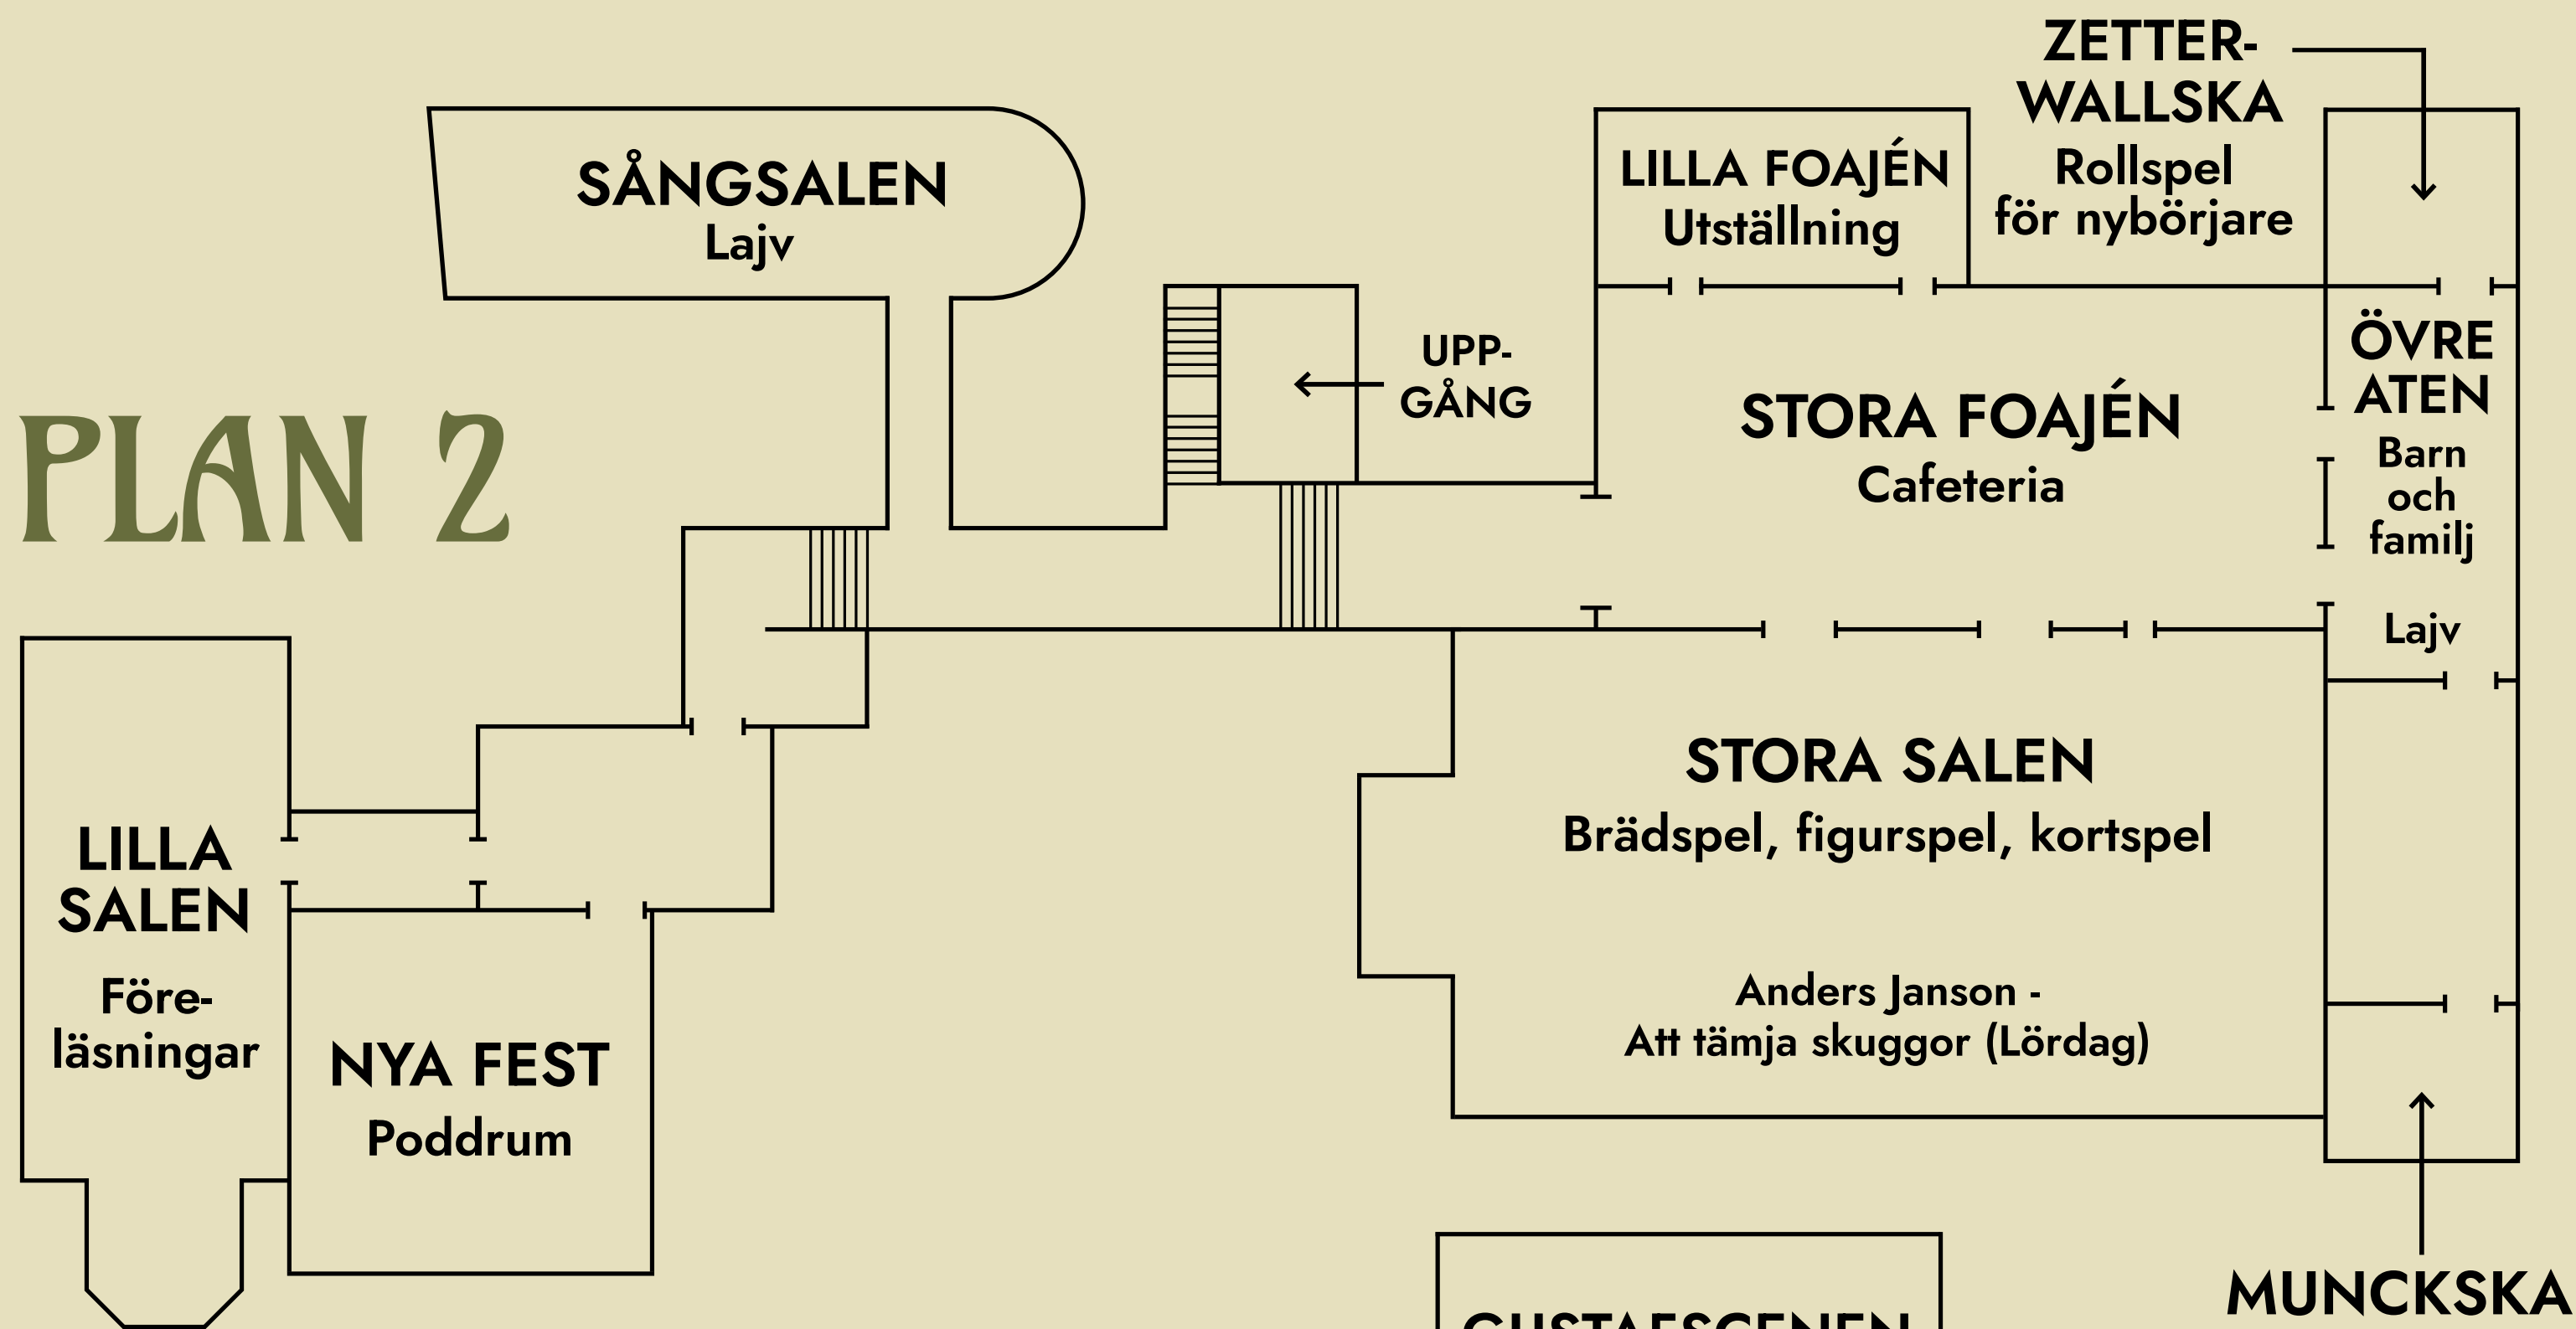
ZETTERWALLSKA
Rollspel för nybörjare

SÅNGSALEN
Lajv

LILLA FOAJÉN
Utställning

PLAN 2

UPPGÅNG

STORA FOAJÉN
Cafeteria

ÖVRE ATEN
Barn och familj

Lajv

STORA SALEN
Brädspel, figurspel, kortspel

Anders Janson -
Att tämja skuggor (Lördag)

LILLA SALEN
Föreläsningar

NYA FEST
Poddrum

MUNCKSKA

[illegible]